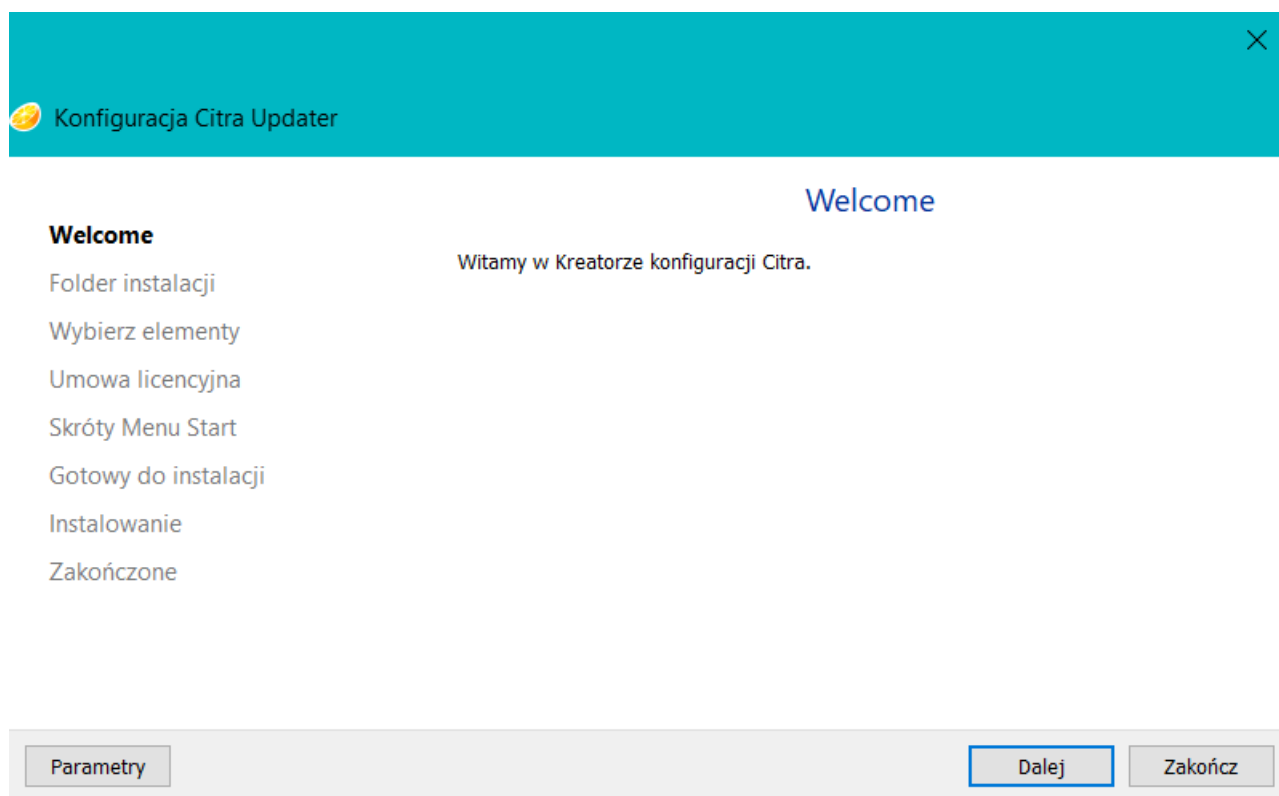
Konfiguracja Citra Updater

Welcome

Welcome
Folder instalacji
Wybierz elementy
Umowa licencyjna
Skróty Menu Start
Gotowy do instalacji
Instalowanie
Zakończone

Witamy w Kreatorze konfiguracji Citra.

Parametry

Dalej

Zakończ